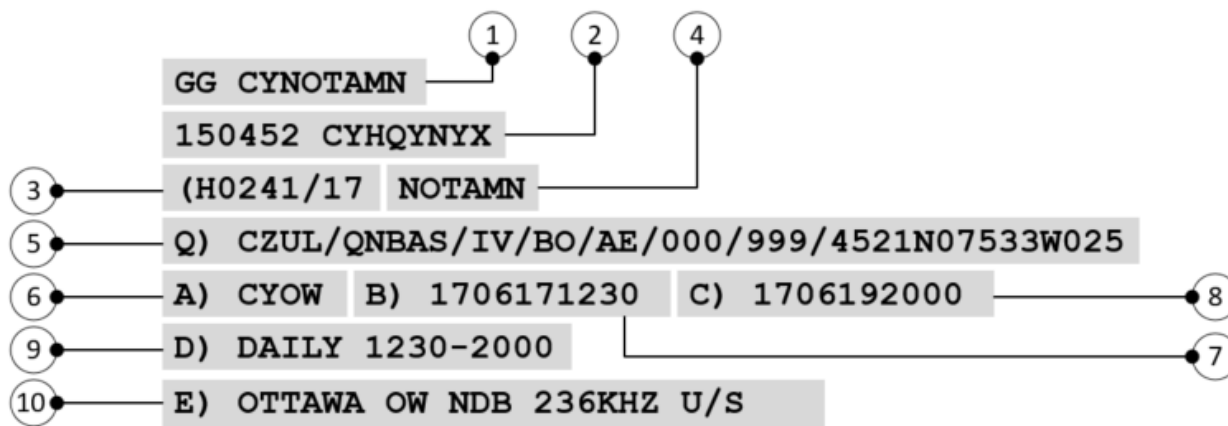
1
2
4

GG CYNOTAMN

150452 CYHQYNYX

3 (H0241/17 NOTAMN

5 Q) CZUL/QNBAS/IV/BO/AE/000/999/4521N07533W025

6 A) CYOW B) 1706171230 C) 1706192000 8

9 D) DAILY 1230-2000 7

10 E) OTTAWA OW NDB 236KHZ U/S